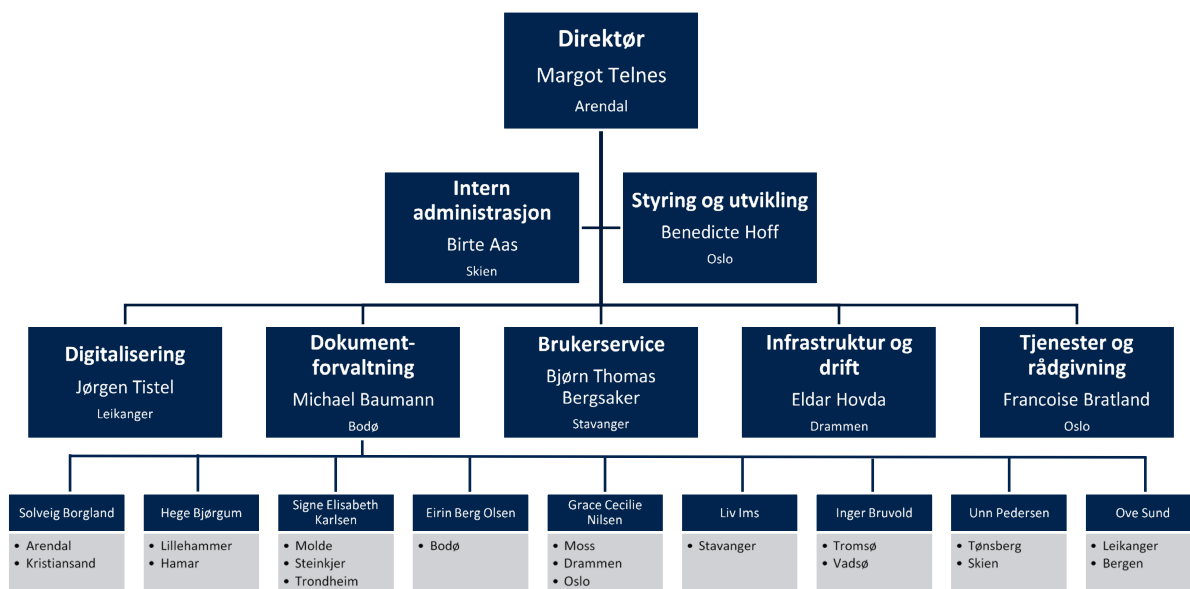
**Direktør**
Margot Telnes
Arendal

**Intern administrasjon**
Birte Aas
Skien

**Styring og utvikling**
Benedicte Hoff
Oslo

**Digitalisering**
Jørgen Tistel
Leikanger

**Dokumentforvaltning**
Michael Baumann
Bodø

**Brukerservice**
Bjørn Thomas Bergsaker
Stavanger

**Infrastruktur og drift**
Eldar Hovda
Drammen

**Tjenester og rådgivning**
Francoise Bratland
Oslo

Solveig Borgland
• Arendal
• Kristiansand

Hege Bjørgum
• Lillehammer
• Hamar

Signe Elisabeth Karlsen
• Molde
• Steinkjer
• Trondheim

Eirin Berg Olsen
• Bodø

Grace Cecilie Nilsen
• Moss
• Drammen
• Oslo

Liv Ims
• Stavanger

Inger Bruvold
• Tromsø
• Vadsø

Unn Pedersen
• Tønsberg
• Skien

Ove Sund
• Leikanger
• Bergen